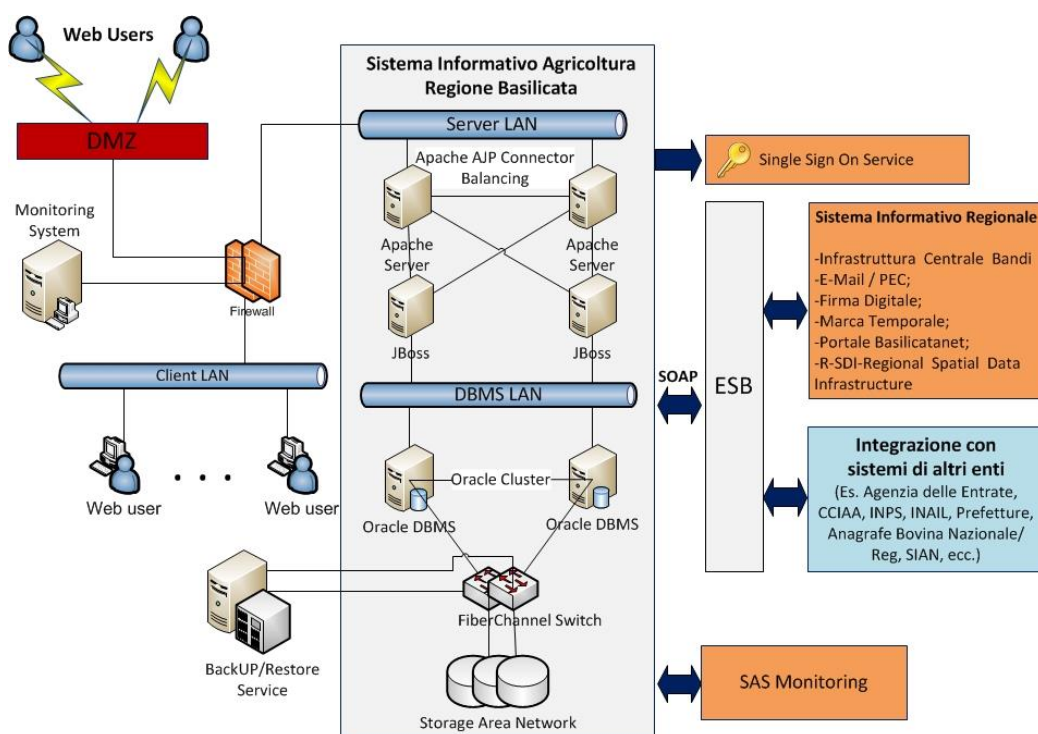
Web Users

DMZ

Monitoring System

Firewall

Client LAN

Web user

Web user

Sistema Informativo Agricoltura Regione Basilicata

Server LAN

Apache AJP Connector Balancing

Apache Server

Apache Server

JBoss

JBoss

DBMS LAN

Oracle Cluster

Oracle DBMS

Oracle DBMS

FiberChannel Switch

BackUP/Restore Service

Storage Area Network

Single Sign On Service

SOAP

ESB

Sistema Informativo Regionale

-Infrastruttura Centrale Bandi
-E-Mail / PEC;
-Firma Digitale;
-Marca Temporale;
-Portale Basilicatanet;
-R-SDI-Regional Spatial Data Infrastructure

Integrazione con sistemi di altri enti
(Es. Agenzia delle Entrate, CCIAA, INPS, INAIL, Prefetture, Anagrafe Bovina Nazionale/ Reg, SIAN, ecc.)

SAS Monitoring